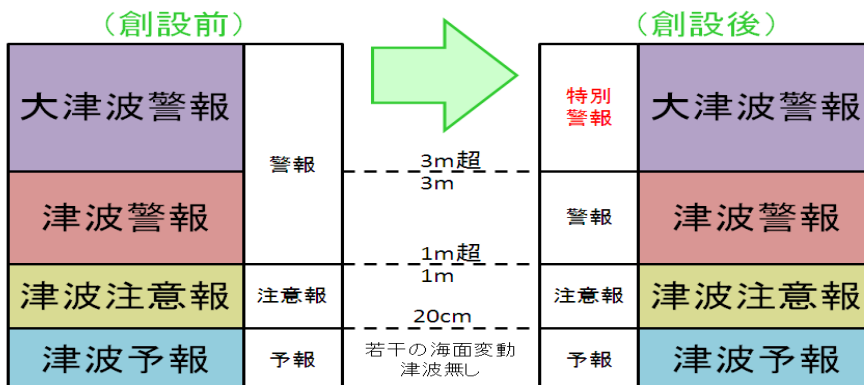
（創設前）

（創設後）

| 大津波警報 | 警報 |
|---|---|
| 津波警報 | 警報 |
| 津波注意報 | 注意報 |
| 津波予報 | 予報 |

3m超
3m
1m超
1m
20cm
若干の海面変動
津波無し

| 特別警報 | 大津波警報 |
|---|---|
| 警報 | 津波警報 |
| 注意報 | 津波注意報 |
| 予報 | 津波予報 |